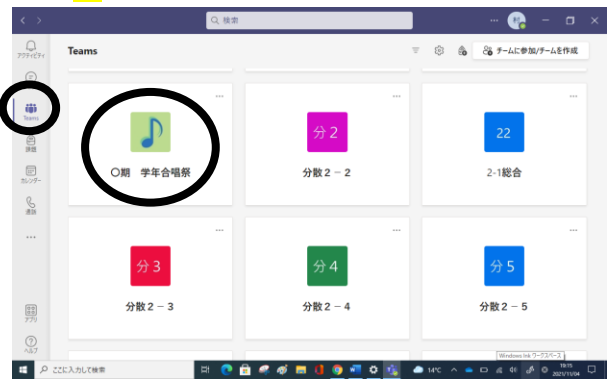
検索

アクティビティ
Teams
課題
カレンダー
通話
アプリ
ヘルプ

Teams

チームに参加/チームを作成

○期　学年合唱祭

分２
分散２－２

22
2-1総合

分３
分散２－３

分４
分散２－４

分５
分散２－５

ここに入力して検索

Windows Ink ワークスペース

14°C

19:15
2021/11/04